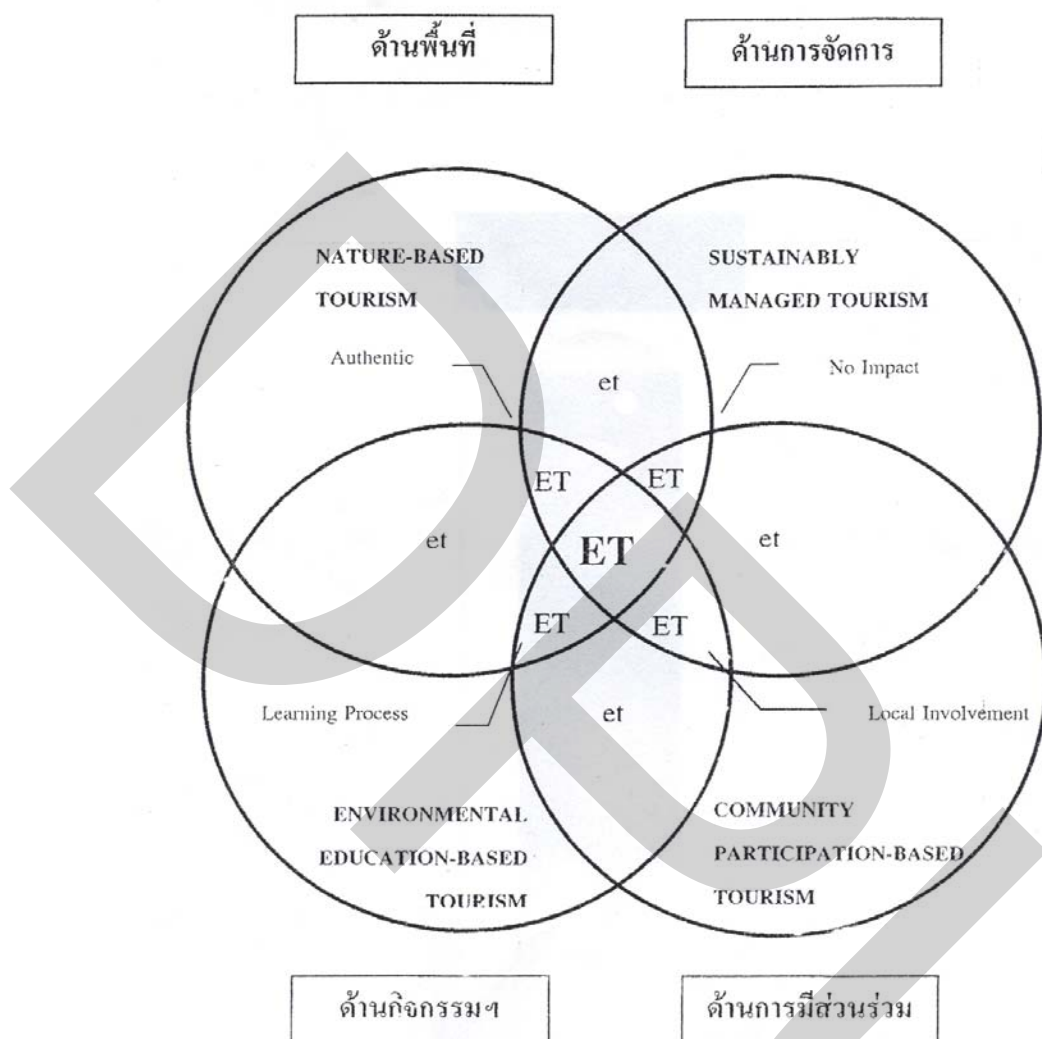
ด้านพื้นที่

ด้านการจัดการ

NATURE-BASED TOURISM

SUSTAINABLY MANAGED TOURISM

Authentic

et

No Impact

ET

ET

et

ET

et

ET

ET

Learning Process

et

Local Involvement

ENVIRONMENTAL EDUCATION-BASED TOURISM

COMMUNITY PARTICIPATION-BASED TOURISM

ด้านกิจกรรมฯ

ด้านการมีส่วนร่วม